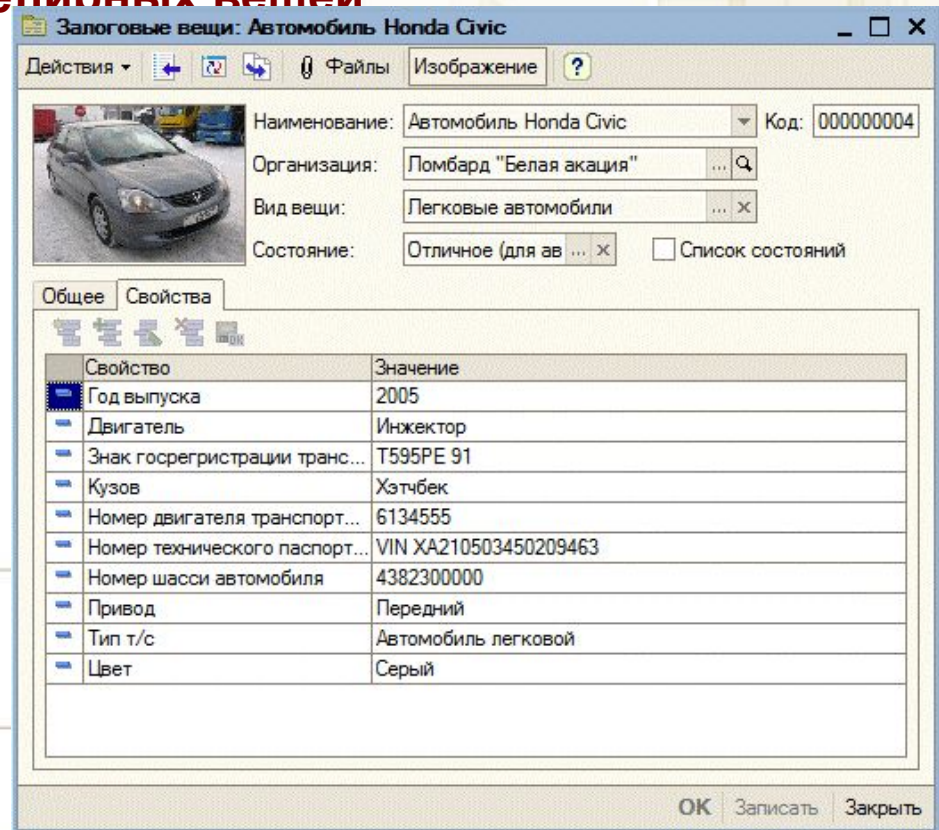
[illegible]

Залоговые вещи: Автомобиль Honda Civic

Действия ▾ Файлы Изображение ?

Наименование: Автомобиль Honda Civic Код: 000000004

Организация: Ломбард "Белая акация"

Вид вещи: Легковые автомобили

Состояние: Отличное (для ав Список состояний

Общее Свойства

| Свойство | Значение |
|---|---|
| Год выпуска | 2005 |
| Двигатель | Инжектор |
| Знак госрегистрации транс... | Т595РЕ 91 |
| Кузов | Хэтчбек |
| Номер двигателя транспорт... | 6134555 |
| Номер технического паспорт... | VIN XA210503450209463 |
| Номер шасси автомобиля | 4382300000 |
| Привод | Передний |
| Тип т/с | Автомобиль легковой |
| Цвет | Серый |

OK Записать Закрыть